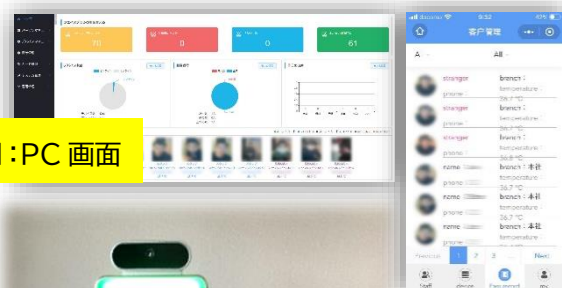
:PC 画面

70
0
0
61

6:52
客户管理
A
All
stranger
branch
phone
temperature
36.7 °C
stranger
branch
phone
temperature
36.7 °C
stranger
branch
phone
temperature
36.8 °C
name
branch：本社
phone
temperature
36.7 °C
name
branch：本社
phone
temperature
36.7 °C
name
branch：本社
phone
temperature
Previous
1
2
3
Next
Staff
device
Document
my